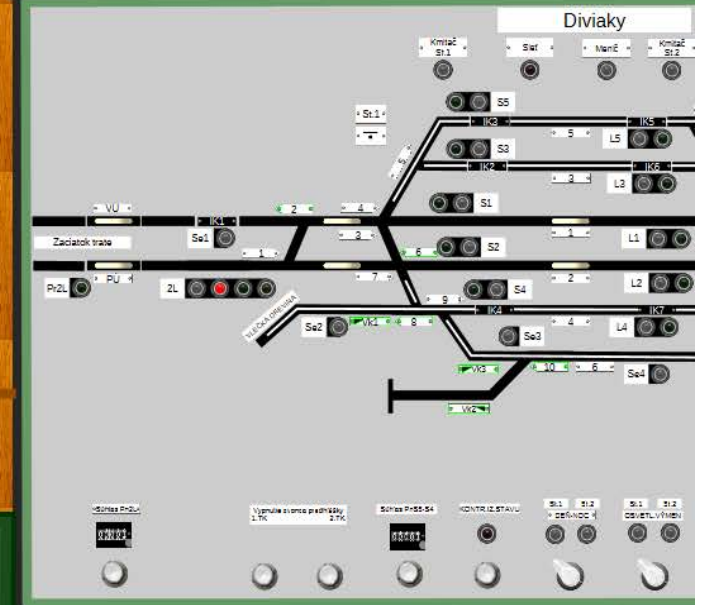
Diviaky

Kmitač St.1
Sieť
Menič
Kmitač St.2

St.1

S5
IK3
IK5
5
L5
S3
IK2
IK6
3
L3
5
S1
VÚ
IK1
2
4
Začiatok trate
Se1
3
1
L1
1
S2
6
PÚ
7
2
L2
Pr2L
2L
S4
9
TLECKA OREVIINA
IK4
IK7
Se2
Vk1
8
4
L4
Se3
Vk3
10
6
Se4
Vk2

Súhlas Pr2L
Vypnutie tvorea predhlášky
1.TK
2.TK
Súhlas PrS5-S4
KONTR.IZ.STAVU
St.1
St.2
DEŇ/NOC
St.1
St.2
OSVETL.VÝMEN